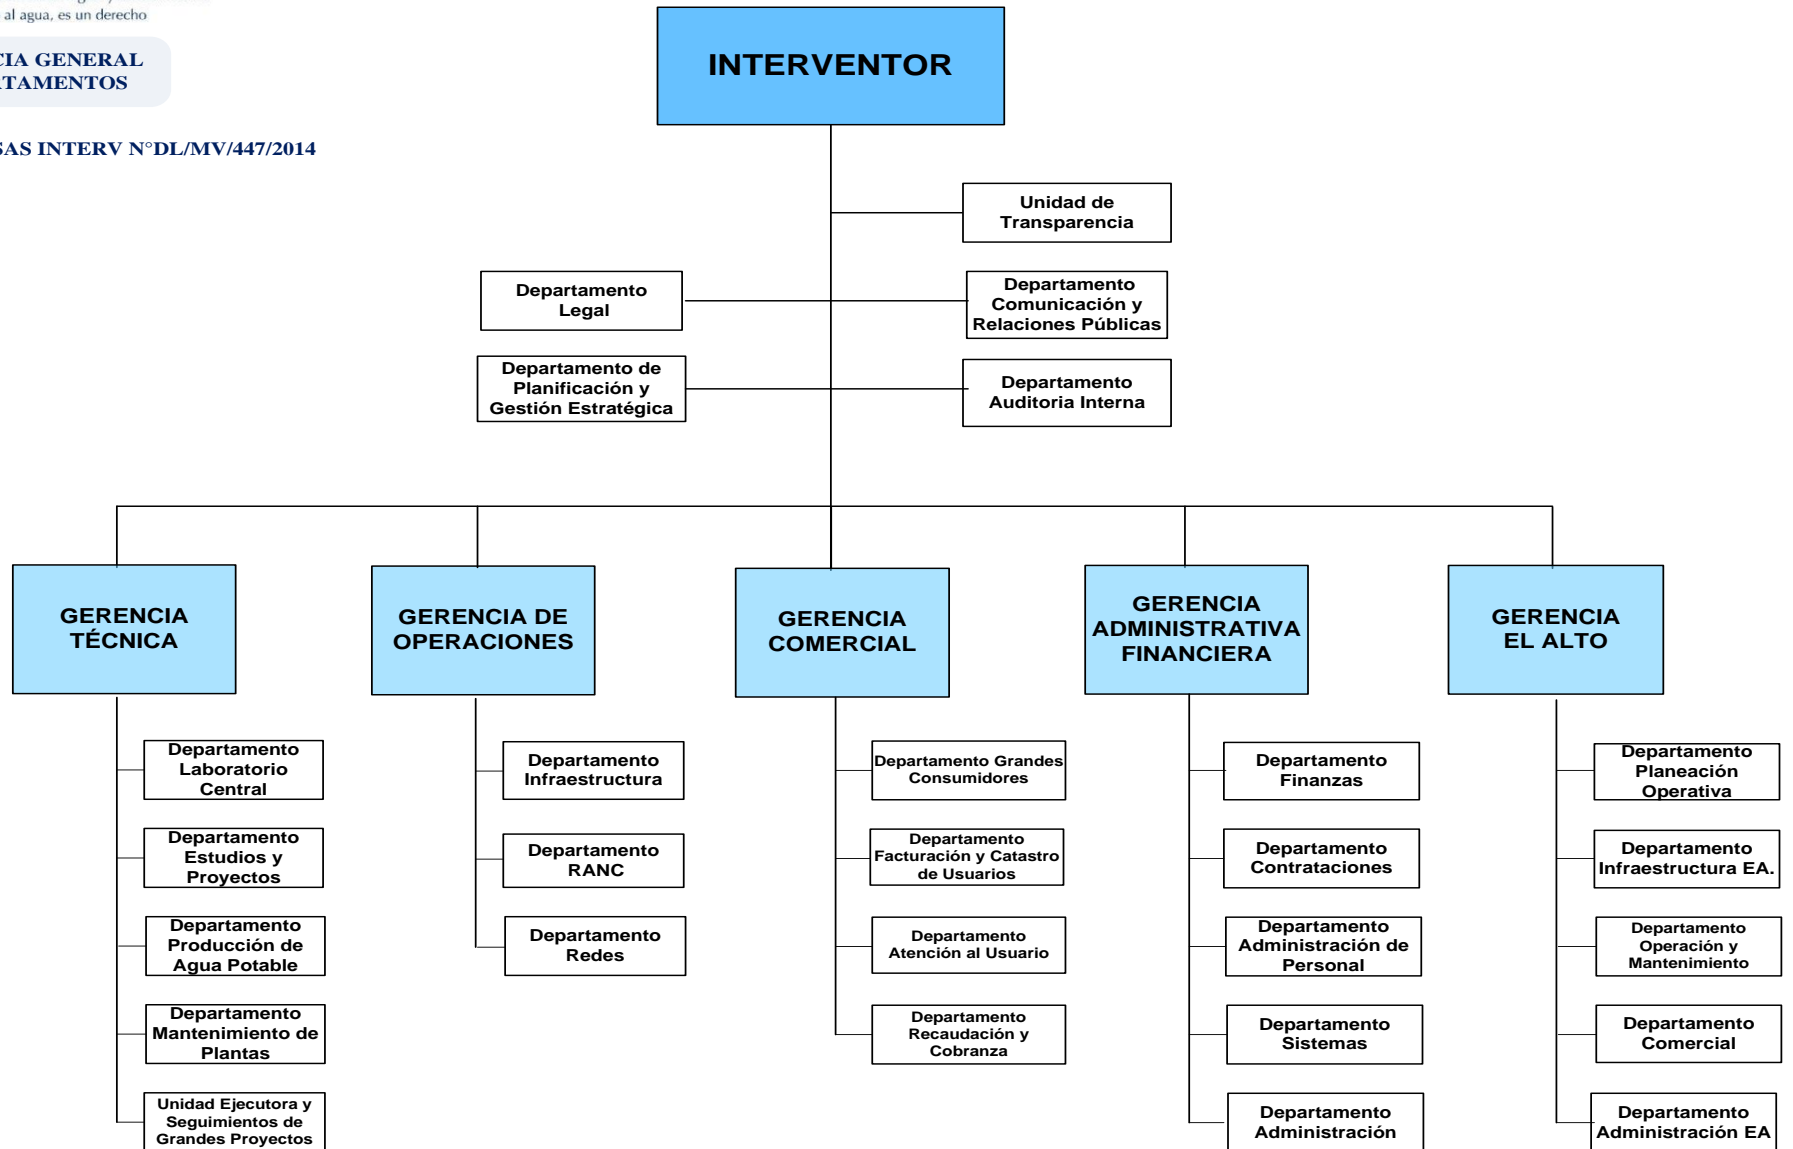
al agua, es un derecho

CIA GENERAL
TAMENTOS

SAS INTERV N°DL/MV/447/2014

INTERVENTOR

Unidad de Transparencia

Departamento Legal

Departamento Comunicación y Relaciones Públicas

Departamento de Planificación y Gestión Estratégica

Departamento Auditoria Interna

GERENCIA TÉCNICA

Departamento Laboratorio Central

Departamento Estudios y Proyectos

Departamento Producción de Agua Potable

Departamento Mantenimiento de Plantas

Unidad Ejecutora y Seguimientos de Grandes Proyectos

GERENCIA DE OPERACIONES

Departamento Infraestructura

Departamento RANC

Departamento Redes

GERENCIA COMERCIAL

Departamento Grandes Consumidores

Departamento Facturación y Catastro de Usuarios

Departamento Atención al Usuario

Departamento Recaudación y Cobranza

GERENCIA ADMINISTRATIVA FINANCIERA

Departamento Finanzas

Departamento Contrataciones

Departamento Administración de Personal

Departamento Sistemas

Departamento Administración

GERENCIA EL ALTO

Departamento Planeación Operativa

Departamento Infraestructura EA.

Departamento Operación y Mantenimiento

Departamento Comercial

Departamento Administración EA